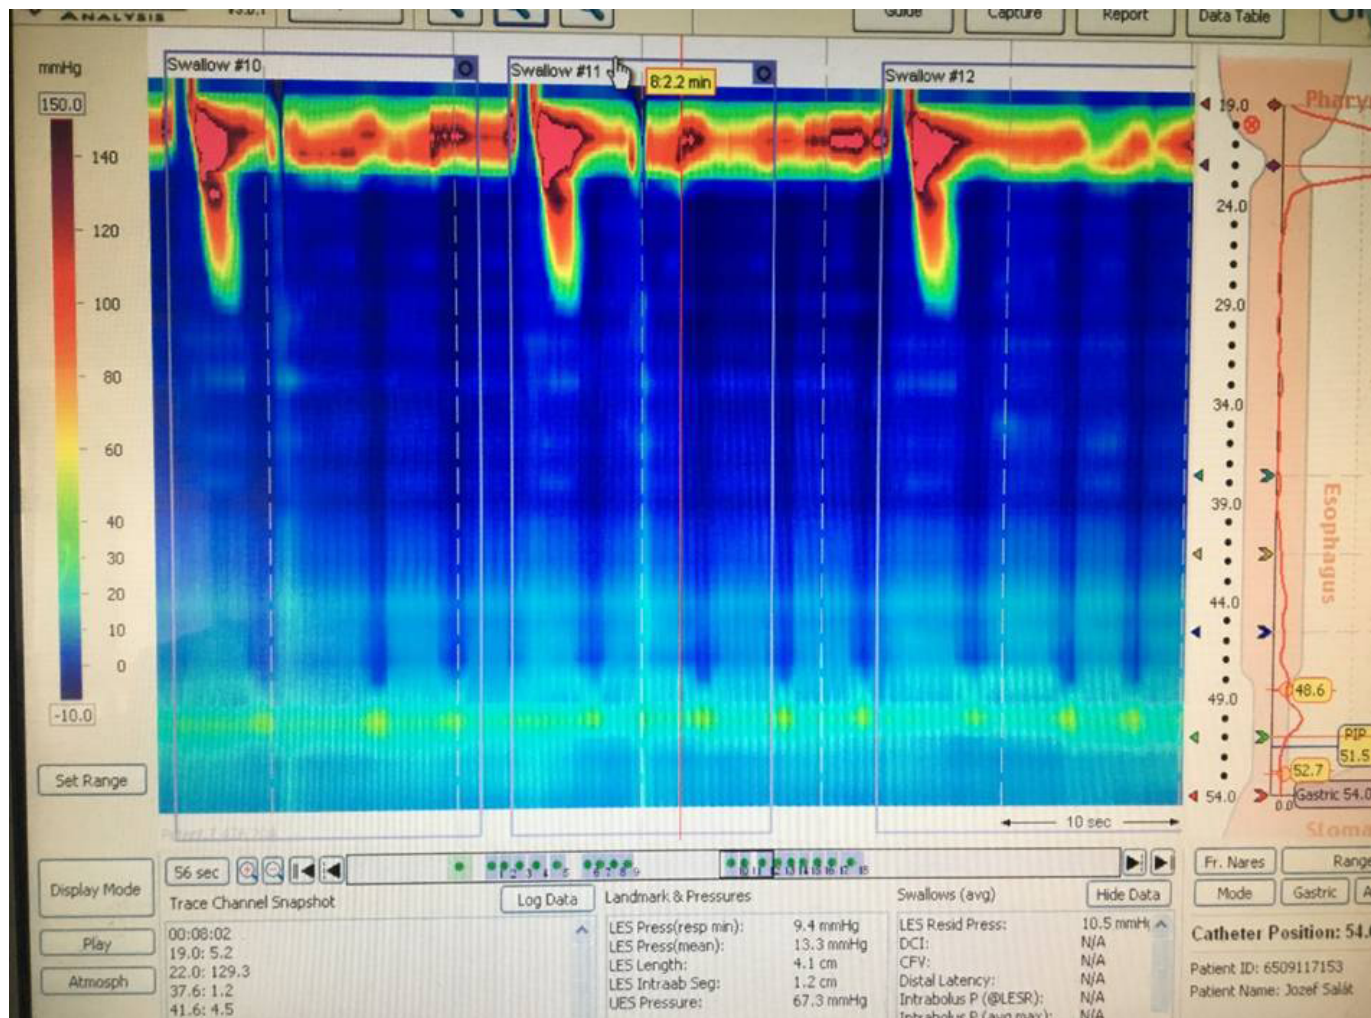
ANALYSIS

Guide Capture Report Data Table

mmHg
150.0
140
120
100
80
60
40
30
20
10
0
-10.0

Set Range

Swallow #10
Swallow #11
8:2.2 min
Swallow #12

19.0
24.0
29.0
34.0
39.0
44.0
49.0
54.0

Phary
Esophagus
48.6
PIP
51.5
52.7
Gastric 54.0
0.0
Stoma

10 sec

Display Mode
Play
Atmosph

56 sec

Trace Channel Snapshot
Log Data
00:08:02
19.0: 5.2
22.0: 129.3
37.6: 1.2
41.6: 4.5

Landmark & Pressures
| | |
|---|---|
| LES Press(resp min): | 9.4 mmHg |
| LES Press(mean): | 13.3 mmHg |
| LES Length: | 4.1 cm |
| LES Intraab Seg: | 1.2 cm |
| UES Pressure: | 67.3 mmHg |

Swallows (avg)
Hide Data
| | |
|---|---|
| LES Resid Press: | 10.5 mmH |
| DCI: | N/A |
| CFV: | N/A |
| Distal Latency: | N/A |
| Intrabolus P (@LESR): | N/A |
| Intrabolus P (avg max): | N/A |

Fr. Nares
Rang
Mode
Gastric
Catheter Position: 54.
Patient ID: 6509117153
Patient Name: Jozef Salát